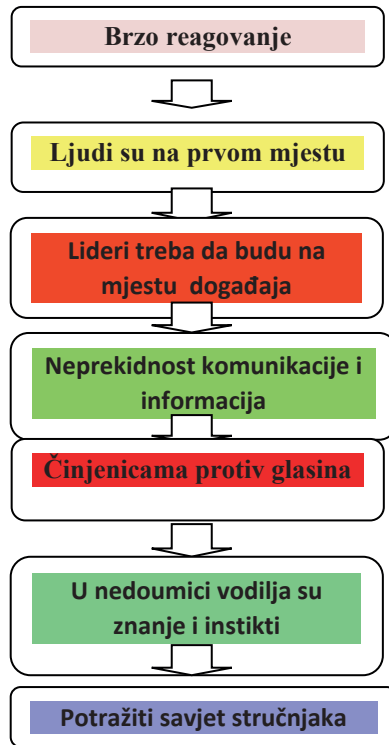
Brzo reagovanje

Ljudi su na prvom mjestu

Lideri treba da budu na mjestu događaja

Neprekidnost komunikacije i informacija

Činjenicama protiv glasina

U nedoumici vodilja su znanje i instikti

Potražiti savjet stručnjaka